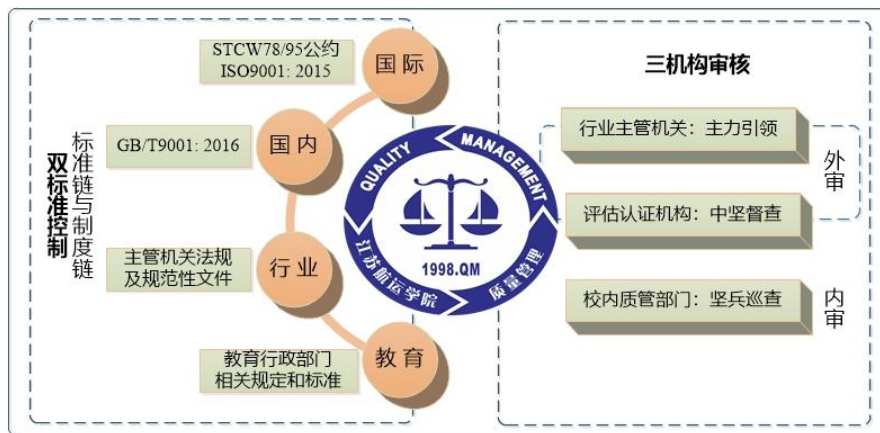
双标准控制

标准链与制度链

STCW78/95公约
ISO9001: 2015

国际

GB/T9001: 2016

国内

主管机关法规
及规范性文件

行业

教育行政部门
相关规定和标准

教育

QUALITY MANAGEMENT

1998.QM

江苏航运学院 质量管理

三机构审核

行业主管机关：主力引领

评估认证机构：中坚督查

外审

校内质管部门：坚兵巡查

内审